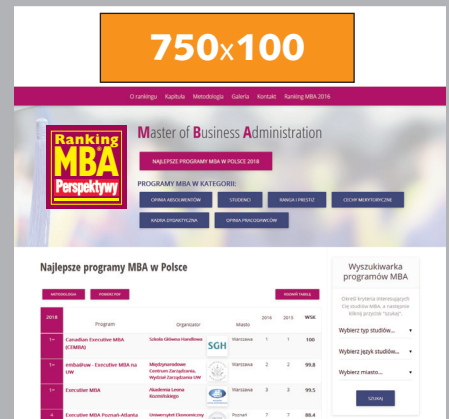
750x100

O rankingu Kapituła Metodologia Galeria Kontakt Ranking MBA 2016

Ranking MBA Perspektywy

Master of Business Administration

NAJLEPSZE PROGRAMY MBA W POLSCE 2018

PROGRAMY MBA W KATEGORII:

OPINIA ABSOLWENTÓW STUDENCI RANGA I PRESTIŻ CECHY MERYTORYCZNE

KADRA DYDAKTYCZNA OPINIA PRACODAWCÓW

Najlepsze programy MBA w Polsce

METODOLOGIA POBIERZ PDF ROZWIŃ TABELĘ

| 2018 | Program | Organizator | | Miasto | 2016 | 2015 | WSK |
|---|---|---|---|---|---|---|---|
| 1 | Canadian Executive MBA (CEMBA) | Szkoła Główna Handlowa | SGH | Warszawa | 1 | 1 | 100 |
| 1 | emba@uw - Executive MBA na UW | Międzynarodowe Centrum Zarządzania, Wydział Zarządzania UW | | Warszawa | 2 | 2 | 99.8 |
| 3 | Executive MBA | Akademia Leona Koźmińskiego | | Warszawa | 3 | 3 | 99.5 |
| 4 | Executive MBA Poznań-Atlanta | Uniwersytet Ekonomiczny | | Poznań | 7 | 7 | 88.4 |

Wyszukiwarka programów MBA

Określ kryteria interesujących Cię studiów MBA, a następnie kliknij przycisk "szukaj".

Wybierz typ studiów...

Wybierz język studiów...

Wybierz miasto...

SZUKAJ